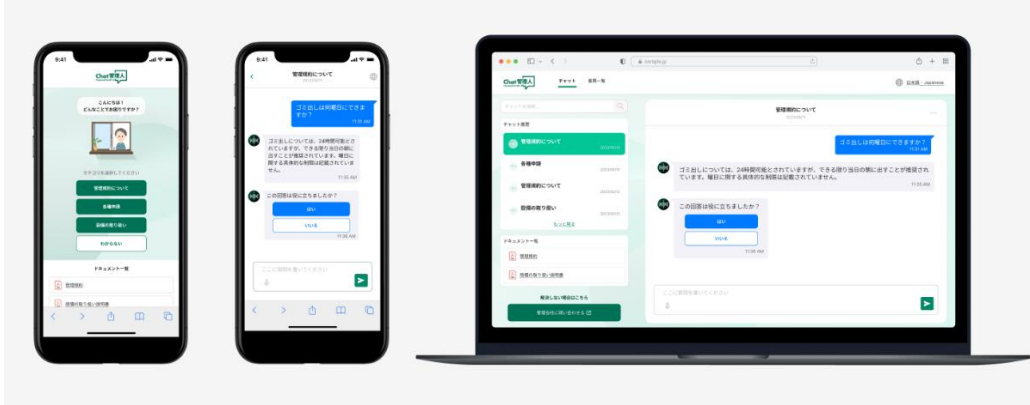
9:41

Chat管理人

こんにちは！
どんなことでお困りですか？

管理規約について

各種申請

設備の取り扱い

わからない

ドキュメント一覧

管理規約

設備の取り扱い説明書

9:41

管理規約について

ゴミ出しは何曜日にできますか？

11:35 AM

ゴミ出しについては、24時間可能とされていますが、できる限り当日の朝に出すことが推奨されています。毎日に関する具体的な制限は記載されていません。

11:35 AM

この回答は役に立ちましたか？

はい

いいえ

11:36 AM

ここに質問を書いてください

Chat管理人

チャット

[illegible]

日本語 Japanese

チャット履歴

管理規約について

各種申請

管理規約について

設備の取り扱い

もっと見る

ドキュメント一覧

管理規約

設備の取り扱い説明書

解決しない場合はこちら

管理会社に問い合わせる

管理規約について

ゴミ出しは何曜日にできますか？

11:35 AM

ゴミ出しについては、24時間可能とされていますが、できる限り当日の朝に出すことが推奨されています。毎日に関する具体的な制限は記載されていません。

11:35 AM

この回答は役に立ちましたか？

はい

いいえ

11:36 AM

ここに質問を書いてください